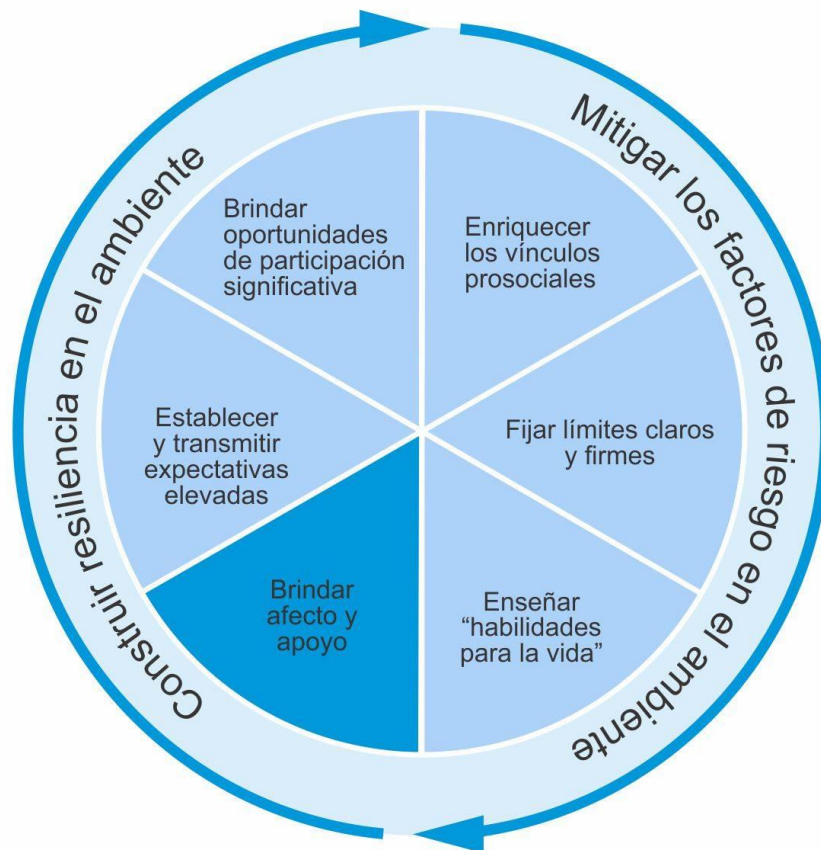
Mitigar los factores de riesgo en el ambiente

Enriquecer los vínculos prosociales

Fijar límites claros y firmes

Enseñar “habilidades para la vida”

Brindar afecto y apoyo

Establecer y transmitir expectativas elevadas

Brindar oportunidades de participación significativa

Construir resiliencia en el ambiente